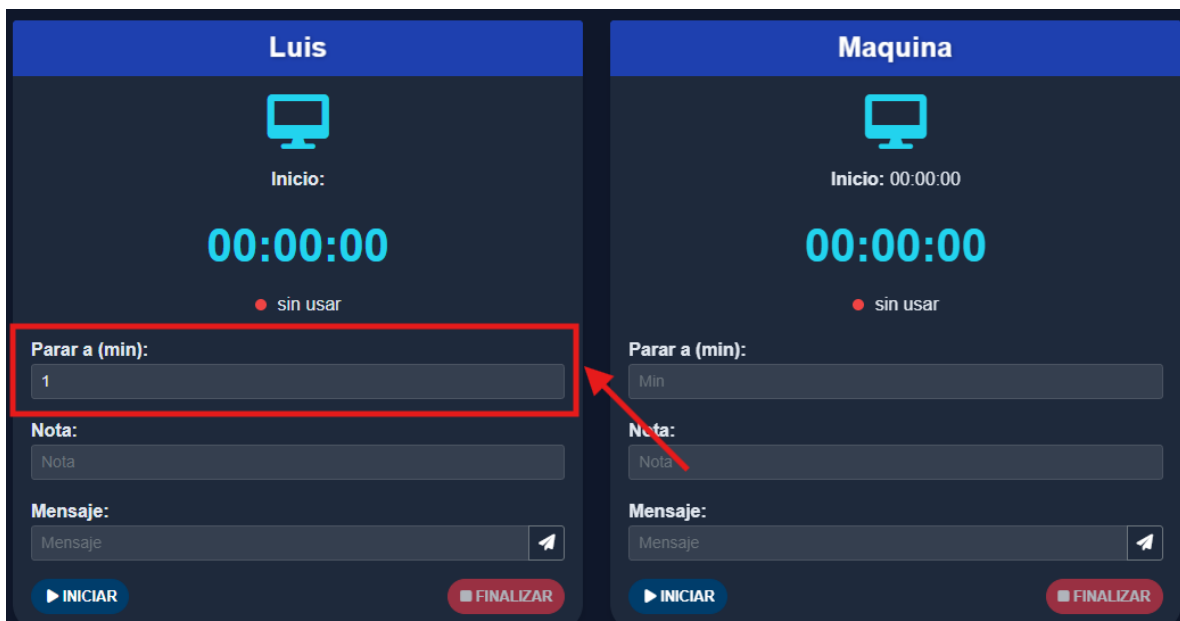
Luis

Inicio:

00:00:00

sin usar

Parar a (min):

1

Nota:

Nota

Mensaje:

Mensaje

INICIAR

FINALIZAR

Maquina

Inicio: 00:00:00

00:00:00

sin usar

Parar a (min):

Min

Nota:

Nota

Mensaje:

Mensaje

INICIAR

FINALIZAR